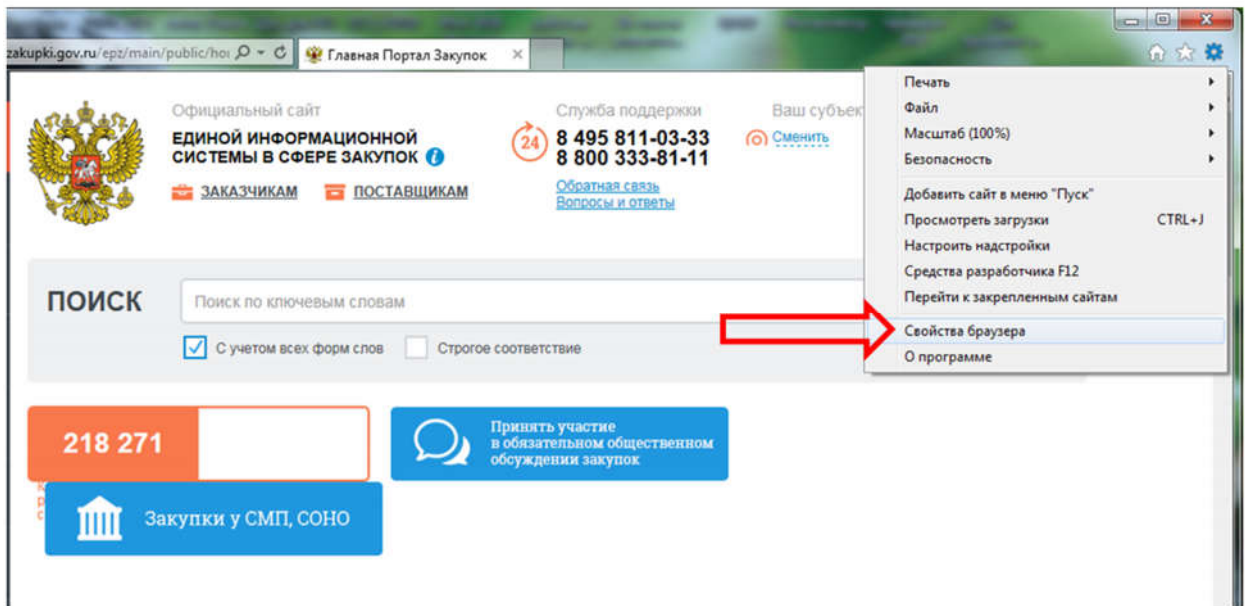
zakupki.gov.ru/epz/main/public/ho Главная Портал Закупок ×

Официальный сайт
ЕДИНОЙ ИНФОРМАЦИОННОЙ СИСТЕМЫ В СФЕРЕ ЗАКУПОК
ЗАКАЗЧИКАМ ПОСТАВЩИКАМ

Служба поддержки
24
8 495 811-03-33
8 800 333-81-11
Обратная связь
Вопросы и ответы

Ваш субъек
Сменить

ПОИСК
Поиск по ключевым словам
С учетом всех форм слов
Строгое соответствие

218 271

Принять участие в обязательном общественном обсуждении закупок

Закупки у СМП, СОНО

Печать
Файл
Масштаб (100%)
Безопасность
Добавить сайт в меню "Пуск"
Просмотреть загрузки CTRL+J
Настроить надстройки
Средства разработчика F12
Перейти к закрепленным сайтам
Свойства браузера
О программе